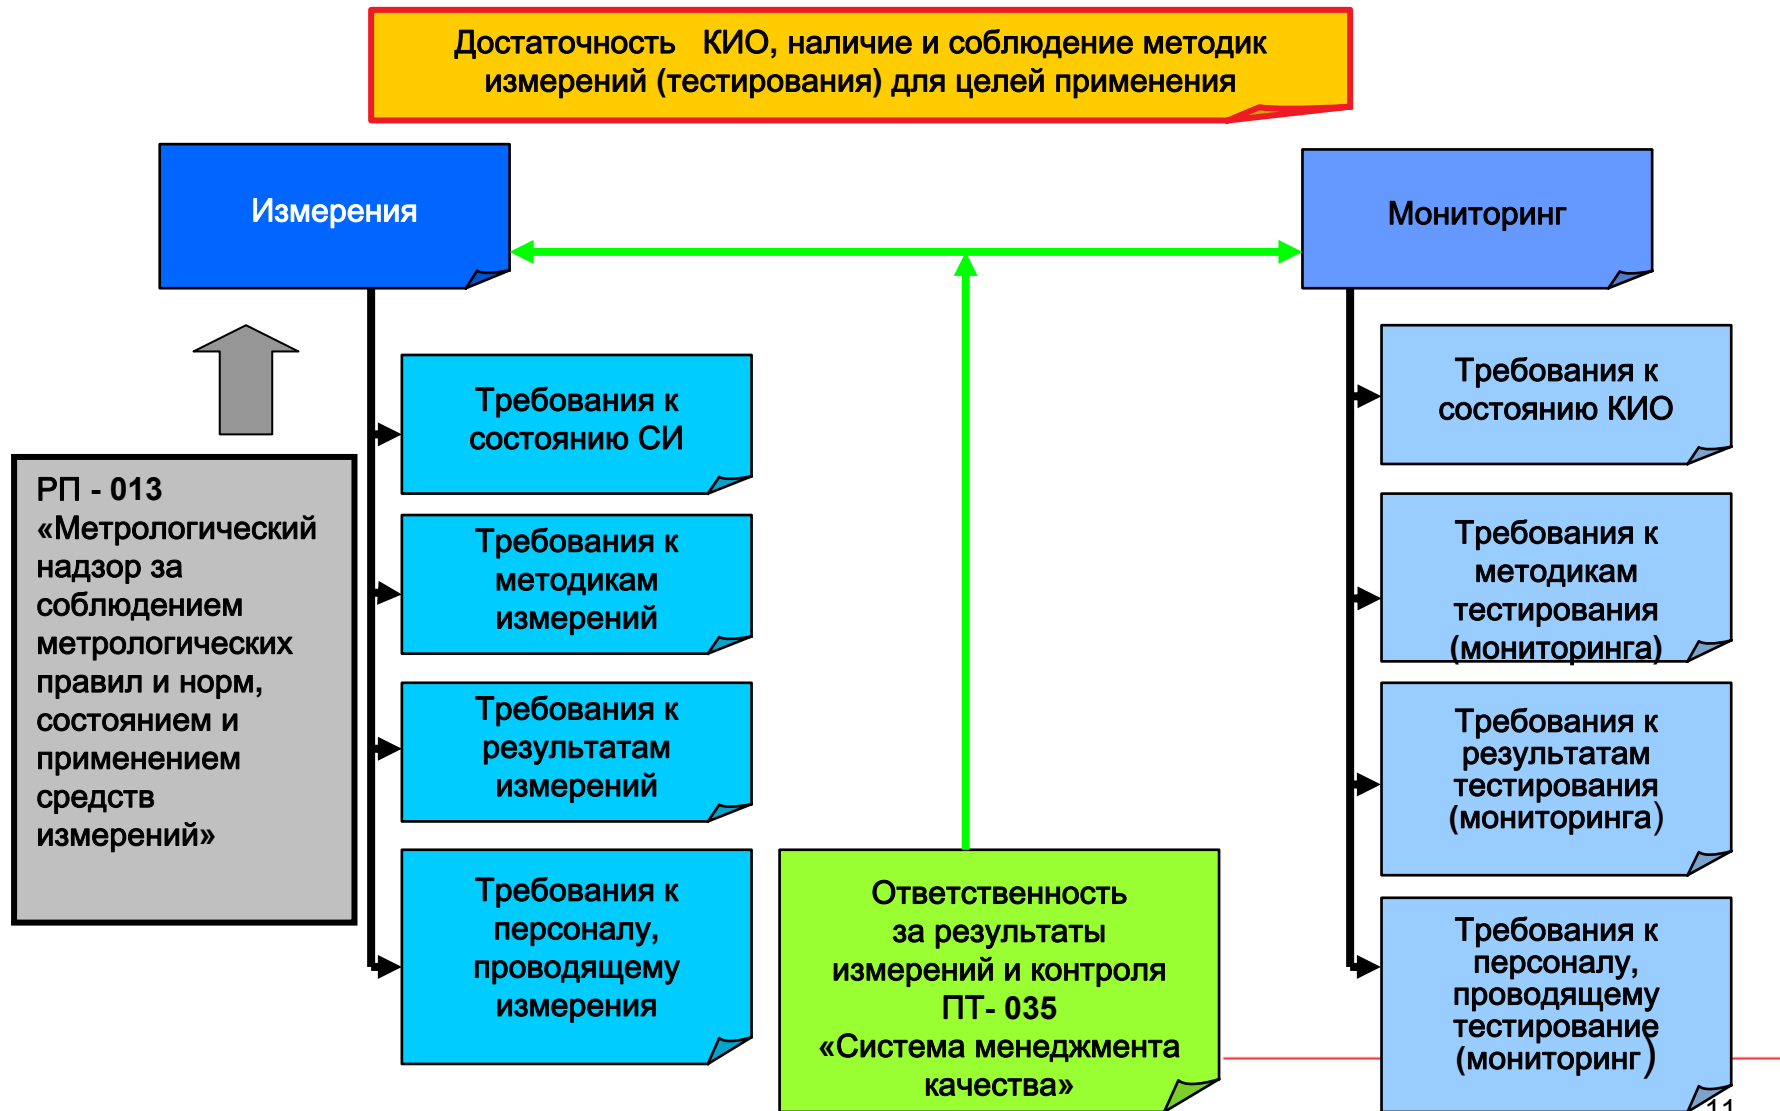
Достаточность КИО, наличие и соблюдение методик измерений (тестирования) для целей применения

Измерения

Мониторинг

РП - 013 «Метрологический надзор за соблюдением метрологических правил и норм, состоянием и применением средств измерений»

Требования к состоянию СИ

Требования к методикам измерений

Требования к результатам измерений

Требования к персоналу, проводящему измерения

Ответственность за результаты измерений и контроля ПТ- 035 «Система менеджмента качества»

Требования к состоянию КИО

Требования к методикам тестирования (мониторинга)

Требования к результатам тестирования (мониторинга)

Требования к персоналу, проводящему тестирование (мониторинг)

11